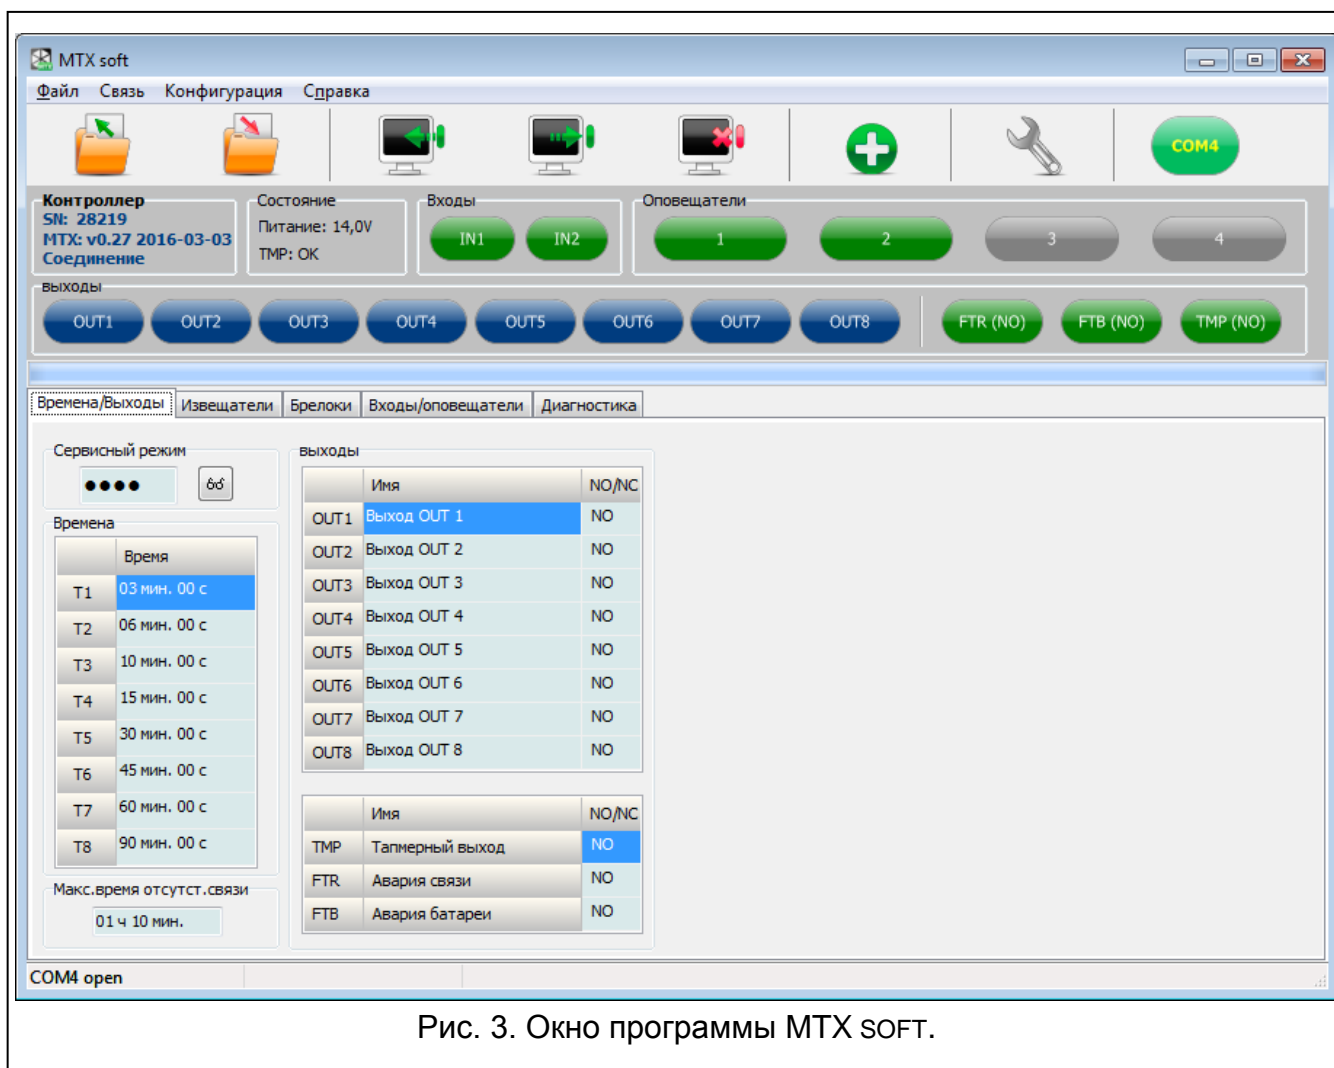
MTX soft

Файл Связь Конфигурация Справка

COM4

Контроллер
SN: 28219
MTX: v0.27 2016-03-03
Соединение

Состояние
Питание: 14,0V
TMP: OK

Входы
IN1 IN2

Оповещатели
1 2 3 4

выходы
OUT1 OUT2 OUT3 OUT4 OUT5 OUT6 OUT7 OUT8 FTR (NO) FTB (NO) TMP (NO)

Времена/Выходы | Извещатели | Брелоки | Входы/оповещатели | Диагностика

Сервисный режим
••••

Времена

| | Время |
|---|---|
| T1 | 03 мин. 00 с |
| T2 | 06 мин. 00 с |
| T3 | 10 мин. 00 с |
| T4 | 15 мин. 00 с |
| T5 | 30 мин. 00 с |
| T6 | 45 мин. 00 с |
| T7 | 60 мин. 00 с |
| T8 | 90 мин. 00 с |

Макс.время отсутст.связи
01 ч 10 мин.

выходы

| | Имя | NO/NC |
|---|---|---|
| OUT1 | Выход OUT 1 | NO |
| OUT2 | Выход OUT 2 | NO |
| OUT3 | Выход OUT 3 | NO |
| OUT4 | Выход OUT 4 | NO |
| OUT5 | Выход OUT 5 | NO |
| OUT6 | Выход OUT 6 | NO |
| OUT7 | Выход OUT 7 | NO |
| OUT8 | Выход OUT 8 | NO |

| | Имя | NO/NC |
|---|---|---|
| TMP | Тапмерный выход | NO |
| FTR | Авария связи | NO |
| FTB | Авария батареи | NO |

COM4 open

Рис. 3. Окно программы MTX SOFT.